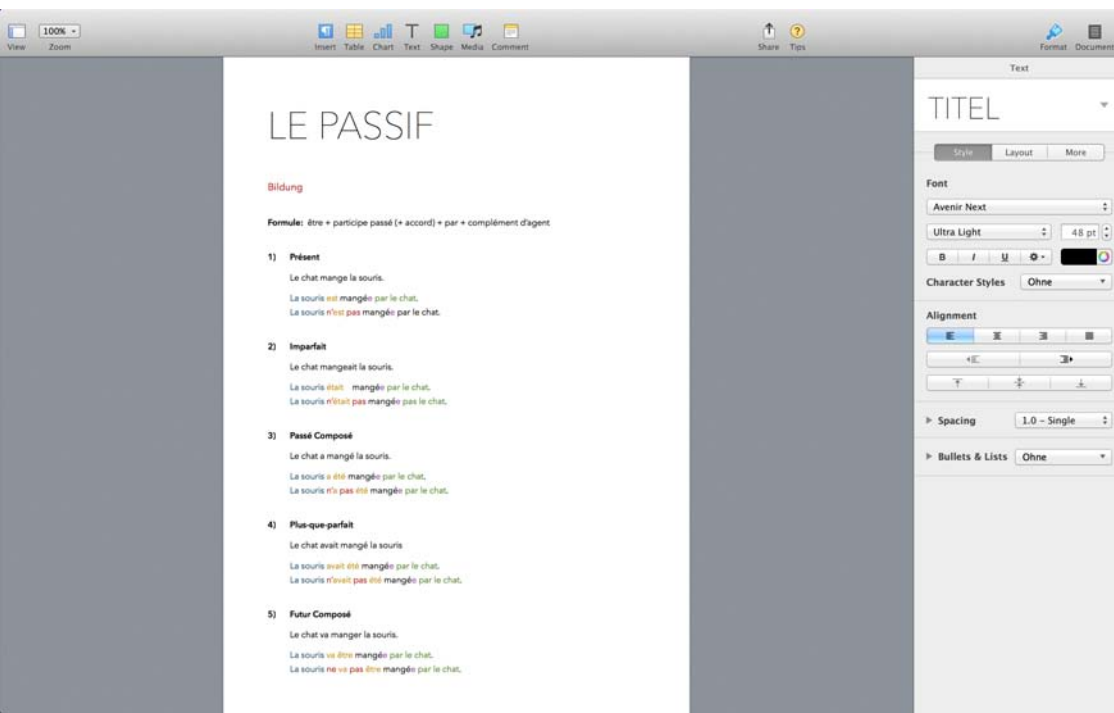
View 100% Zoom

Insert Table Chart Text Shape Media Comment

Share Tips

Format Document

LE PASSIF

Bildung

**Formule:** être + participe passé (+ accord) + par + complément d'agent

1) **Présent**

Le chat mange la souris.

La souris est mangée par le chat.
La souris n'est pas mangée par le chat.

2) **Imparfait**

Le chat mangeait la souris.

La souris était mangée par le chat.
La souris n'était pas mangée pas le chat.

3) **Passé Composé**

Le chat a mangé la souris.

La souris a été mangée par le chat.
La souris n'a pas été mangée par le chat.

4) **Plus-que-parfait**

Le chat avait mangé la souris

La souris avait été mangée par le chat.
La souris n'avait pas été mangée par le chat.

5) **Futur Composé**

Le chat va manger la souris.

La souris va être mangée par le chat.
La souris ne va pas être mangée par le chat.

Text

TITEL

Style Layout More

Font

Avenir Next

Ultra Light 48 pt

B I U

Character Styles Ohne

Alignment

Spacing 1.0 – Single

Bullets & Lists Ohne